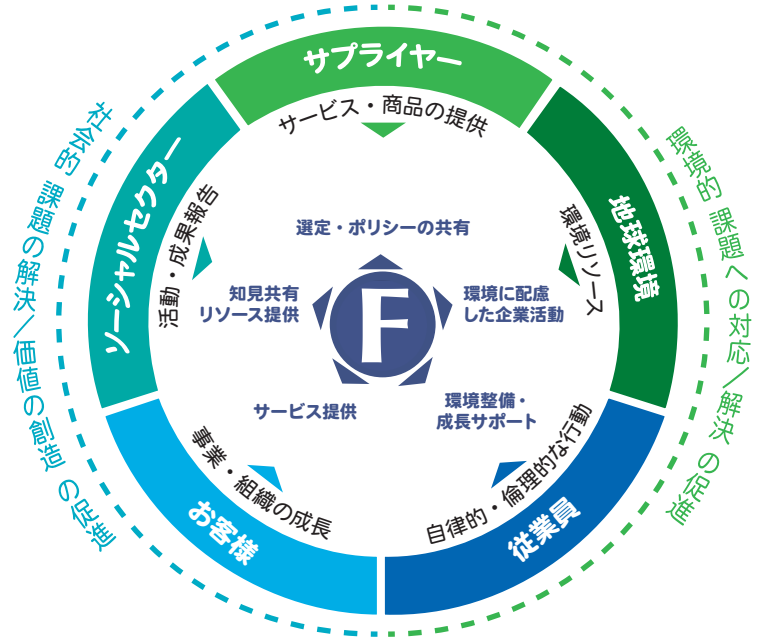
社会的課題の解決／価値の創造の促進

サプライヤー

サービス・商品の提供

地球環境

環境リソース

従業員

自律的・倫理的な行動

お客様

事業・組織の成長

ソーシャルセクター

活動・成果報告

環境的課題への対応／解決の促進

選定・ポリシーの共有

環境に配慮した企業活動

環境整備・成長サポート

サービス提供

知見共有リソース提供

F